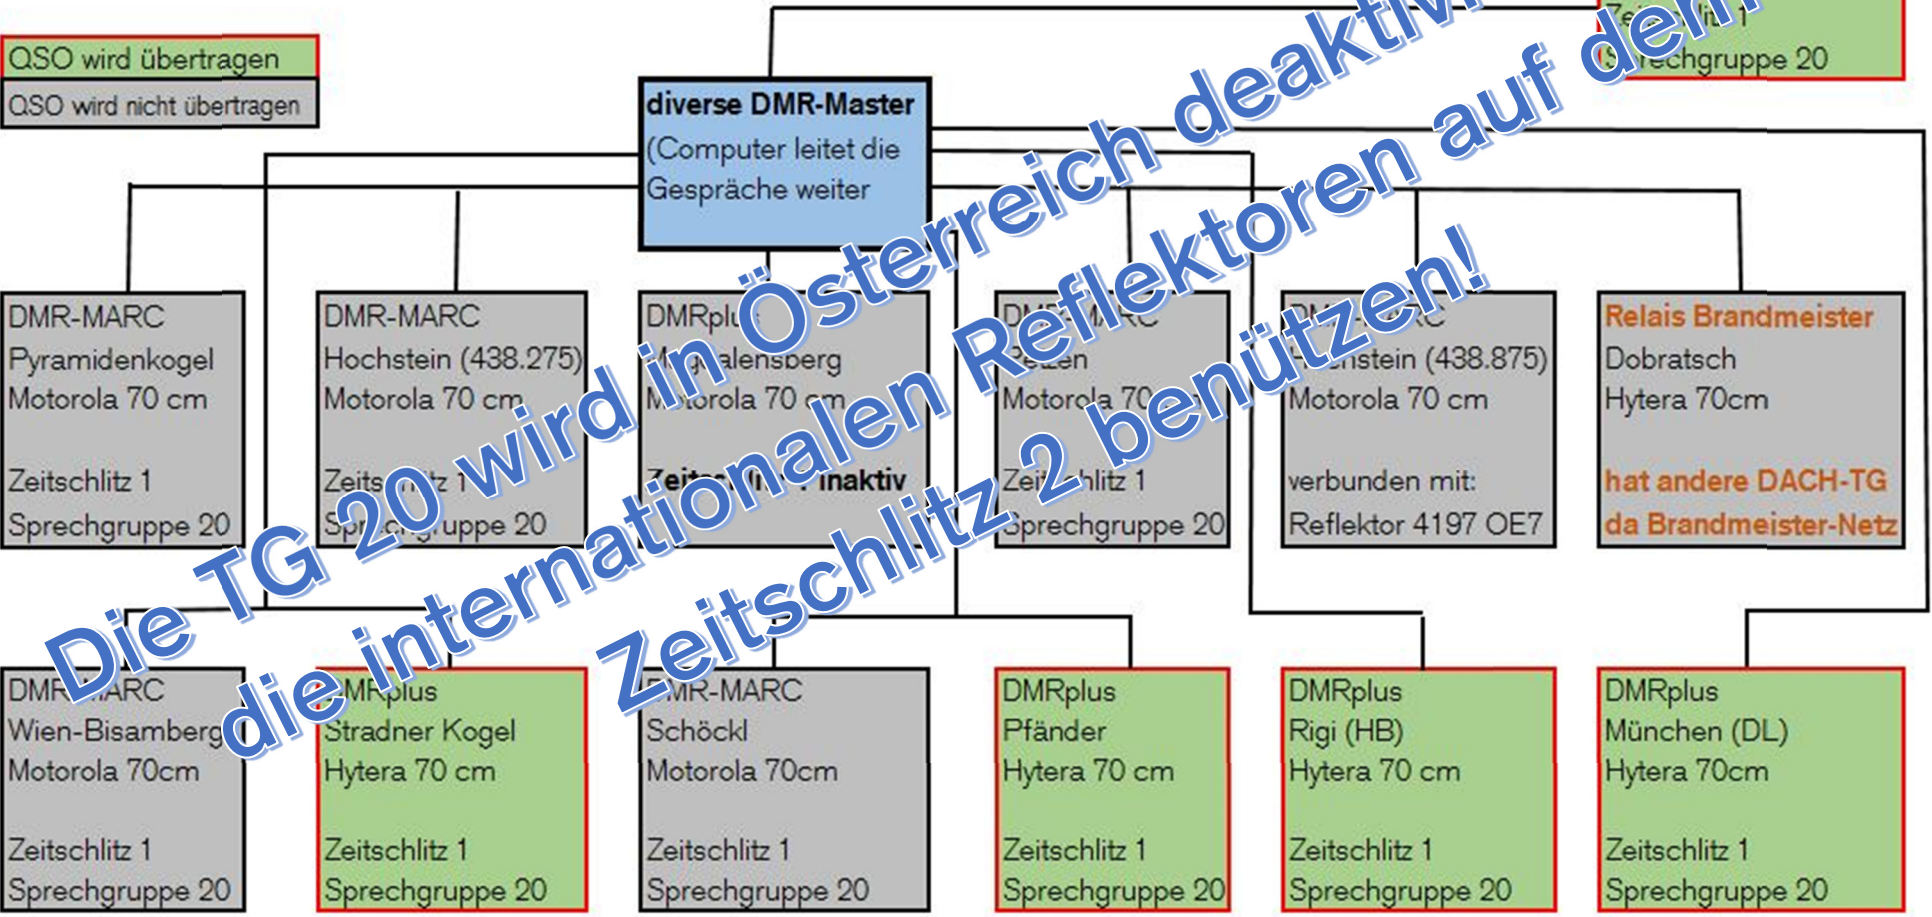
QSO wird übertragen

QSO wird nicht übertragen

diverse DMR-Master
(Computer leitet die Gespräche weiter

Ze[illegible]litz 1
S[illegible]rechgruppe 20

DMR-MARC
Pyramidenkogel
Motorola 70 cm

Zeitschlitz 1
Sprechgruppe 20

DMR-MARC
Hochstein (438.275)
Motorola 70 cm

Zeits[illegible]itz 1
Sp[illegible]chgruppe 20

DMRpl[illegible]
M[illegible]alensberg
M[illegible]torola 70 cm

Zeit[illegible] inaktiv

DM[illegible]MARC
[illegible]tzen
Motorola 70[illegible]

Zei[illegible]hlitz 1
Sprechgruppe 20

DM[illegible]RC
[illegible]nstein (438.875)
Motorola 70 cm

verbunden mit:
Reflektor 4197 OE7

Relais Brandmeister
Dobratsch
Hytera 70cm

hat andere DACH-TG
da Brandmeister-Netz

DM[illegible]MARC
Wien-Bisamberg
Motorola 70cm

Zeitschlitz 1
Sprechgruppe 20

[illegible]MRplus
Stradner Kogel
Hytera 70 cm

Zeitschlitz 1
Sprechgruppe 20

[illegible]MR-MARC
Schöckl
Motorola 70cm

Zeitschlitz 1
Sprechgruppe 20

DMRplus
Pfänder
Hytera 70 cm

Zeitschlitz 1
Sprechgruppe 20

DMRplus
Rigi (HB)
Hytera 70 cm

Zeitschlitz 1
Sprechgruppe 20

DMRplus
München (DL)
Hytera 70cm

Zeitschlitz 1
Sprechgruppe 20

Die TG 20 wird in Österreich deaktiv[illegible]
die internationalen Reflektoren auf dem
Zeitschlitz 2 benützen!